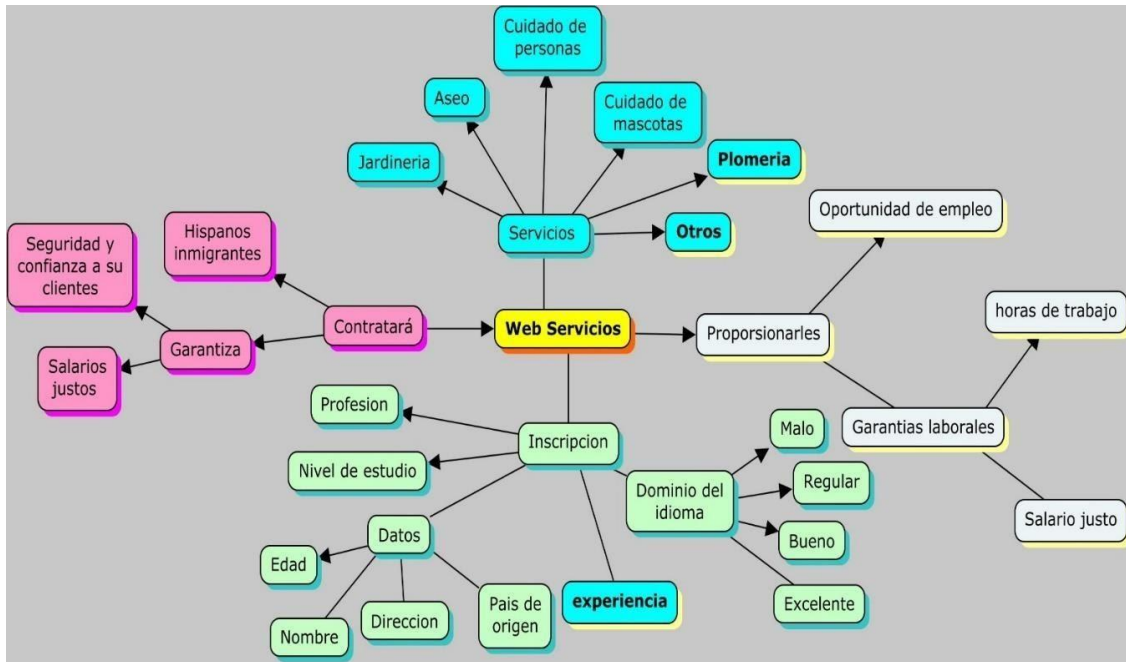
Cuidado de personas

Aseo

Cuidado de mascotas

Jardineria

Plomeria

Servicios

Otros

Oportunidad de empleo

Hispanos inmigrantes

Seguridad y confianza a su clientes

Contratará

Web Servicios

Proporsionarles

horas de trabajo

Garantiza

Salarios justos

Profesion

Inscripcion

Garantias laborales

Malo

Nivel de estudio

Regular

Dominio del idioma

Datos

Bueno

Edad

Salario justo

Pais de origen

experiencia

Excelente

Nombre

Direccion